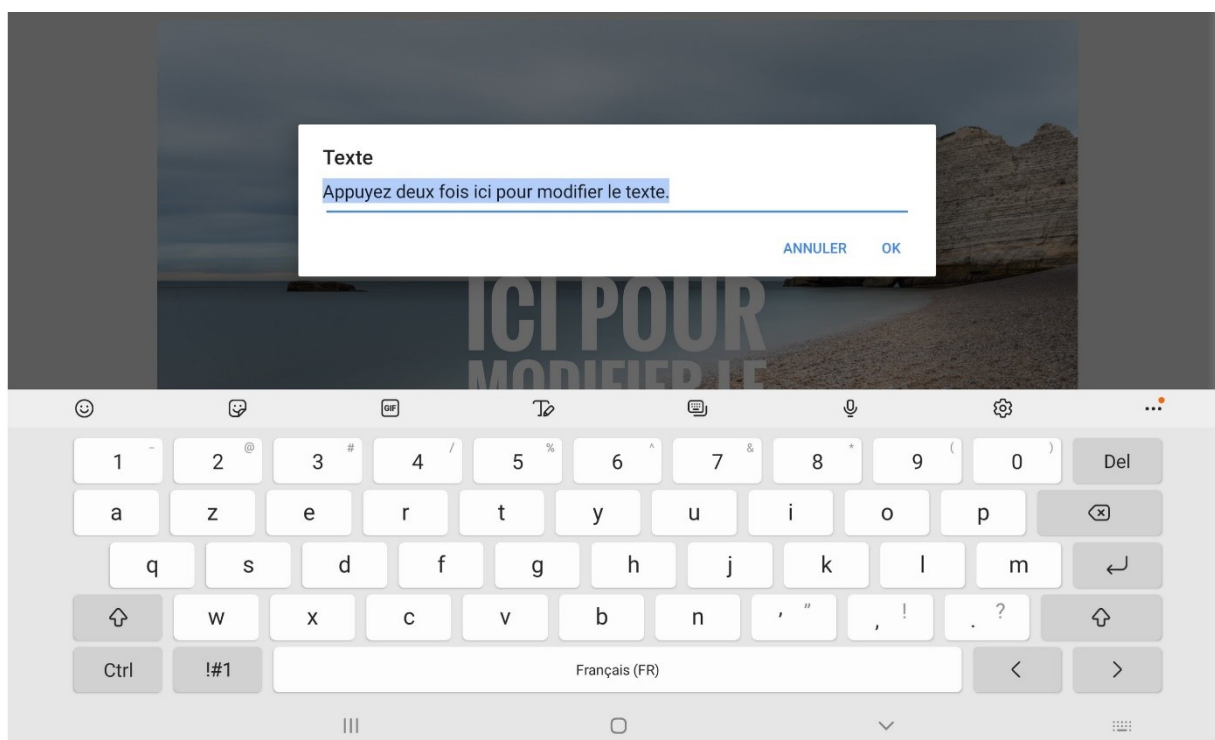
Texte

Appuyez deux fois ici pour modifier le texte.

ANNULER OK

ICI POUR
MODIFIER LE

1 - 2 @ 3 # 4 / 5 % 6 ^ 7 & 8 * 9 ( 0 ) Del

a z e r t y u i o p

q s d f g h j k l m

w x c v b n ' " , ! . ?

Ctrl !#1 Français (FR) < >